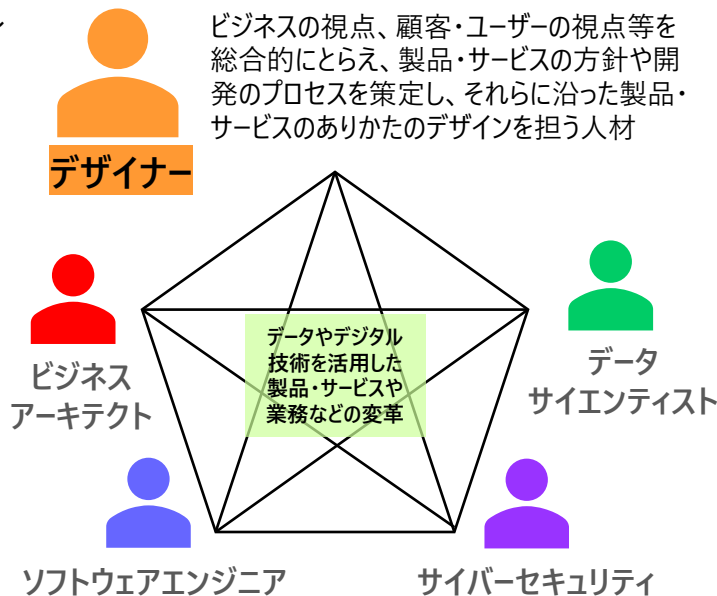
ビジネスの視点、顧客・ユーザーの視点等を総合的にとらえ、製品・サービスの方針や開発のプロセスを策定し、それらに沿った製品・サービスのありかたのデザインを担う人材

デザイナー

データやデジタル技術を活用した製品・サービスや業務などの変革

ビジネスアーキテクト

データサイエンティスト

ソフトウェアエンジニア

サイバーセキュリティ